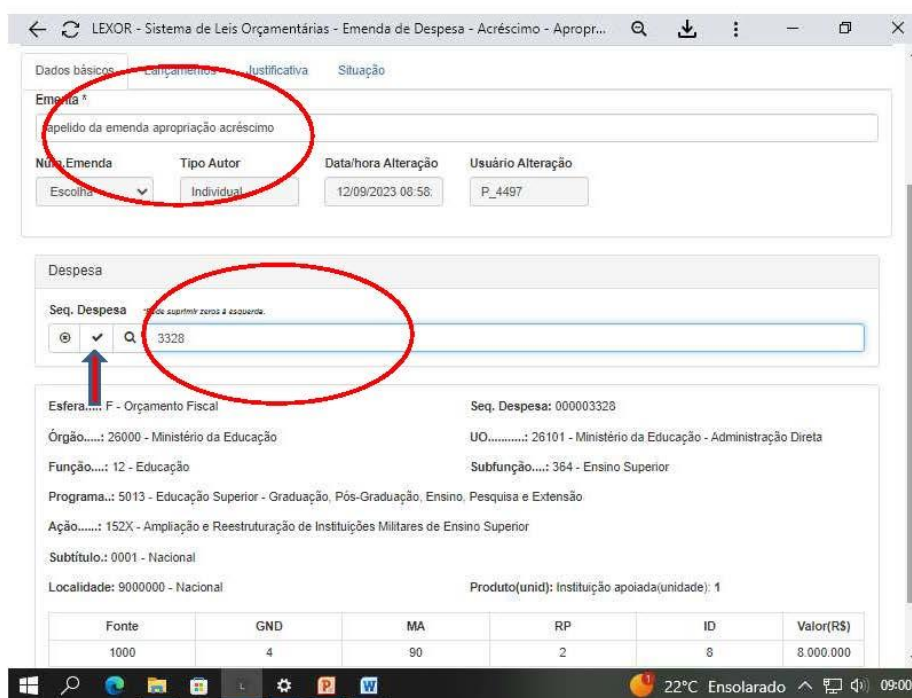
LEXOR - Sistema de Leis Orçamentárias - Emenda de Despesa - Acréscimo - Apropr...

Dados básicos | Lançamentos | Justificativa | Situação

Emenda *

apelido da emenda apropriação acréscimo

Núm.Emenda | Tipo Autor | Data/hora Alteração | Usuário Alteração

Escolha | Individual | 12/09/2023 08:58: | P_4497

Despesa

Seq. Despesa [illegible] suprimir zeros à esquerda.

3328

Esfera.....: F - Orçamento Fiscal

Seq. Despesa: 000003328

Órgão.....: 26000 - Ministério da Educação

UO...........: 26101 - Ministério da Educação - Administração Direta

Função....: 12 - Educação

Subfunção....: 364 - Ensino Superior

Programa..: 5013 - Educação Superior - Graduação, Pós-Graduação, Ensino, Pesquisa e Extensão

Ação......: 152X - Ampliação e Reestruturação de Instituições Militares de Ensino Superior

Subtítulo.: 0001 - Nacional

Localidade: 9000000 - Nacional

Produto(unid): Instituição apoiada(unidade): 1

| Fonte | GND | MA | RP | ID | Valor(R$) |
|---|---|---|---|---|---|
| 1000 | 4 | 90 | 2 | 8 | 8.000.000 |

22°C Ensolarado 09:00